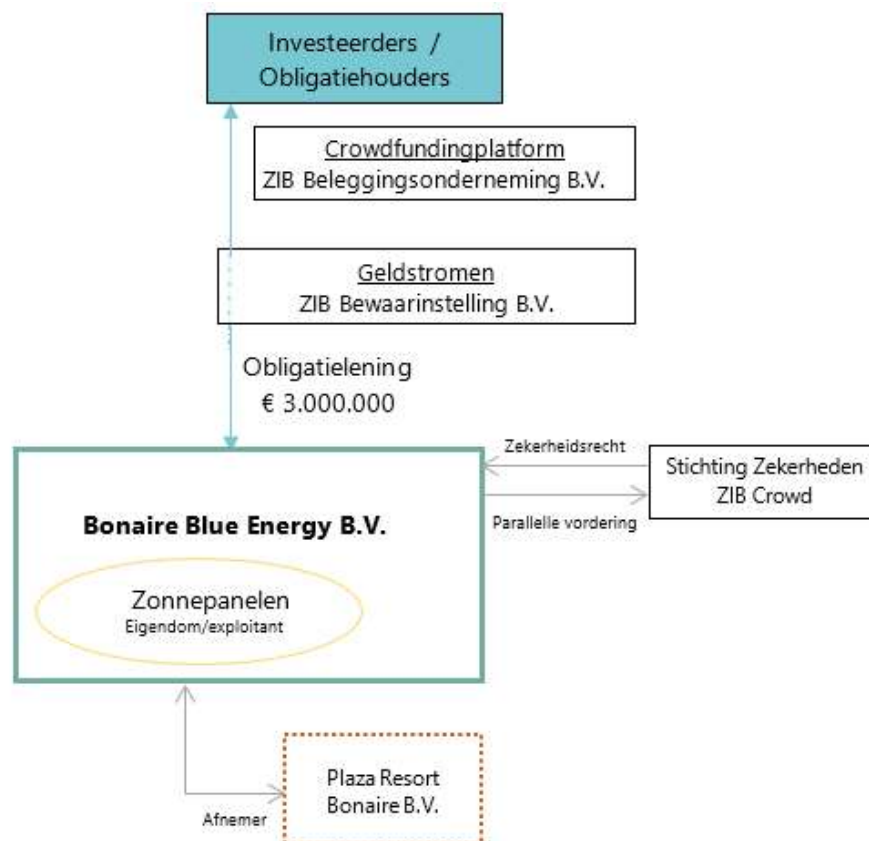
Investeerders / Obligatiehouders

Crowdfundingplatform
ZIB Beleggingsonderneming B.V.

Geldstromen
ZIB Bewaarinstelling B.V.

Obligatielening
€ 3.000.000

Zekerheidsrecht

Stichting Zekerheden
ZIB Crowd

Parallelle vordering

**Bonaire Blue Energy B.V.**

Zonnepanelen
Eigendom/exploitant

Plaza Resort
Bonaire B.V.

Afnemer